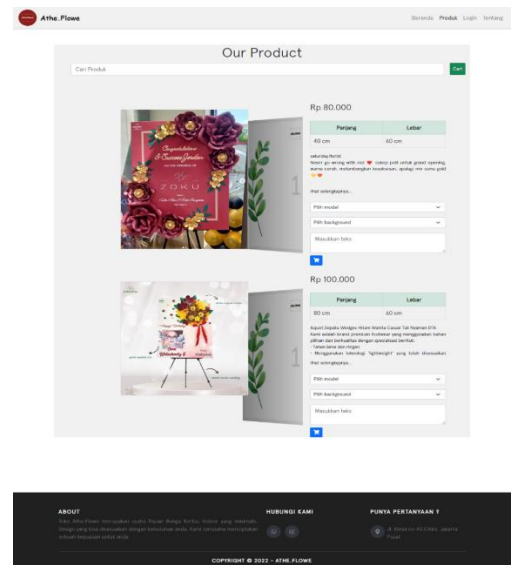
Athe_Flowe

Beranda Produk Login Tentang

Our Product

Cari Produk

Cari

Congratulation & Success Jordan

ZOKU

Rp 80.000

| Panjang | Lebar |
|---|---|
| 40 cm | 40 cm |

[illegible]

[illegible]

Pilih model

Pilih background

Masukkan teks

Rp 100.000

| Panjang | Lebar |
|---|---|
| 80 cm | 60 cm |

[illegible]

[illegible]

Pilih model

Pilih background

Masukkan teks

ABOUT

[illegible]

HUBUNGI KAMI

PUNYA PERTANYAAN ?

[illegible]

COPYRIGHT © 2022 - ATHE_FLOWE